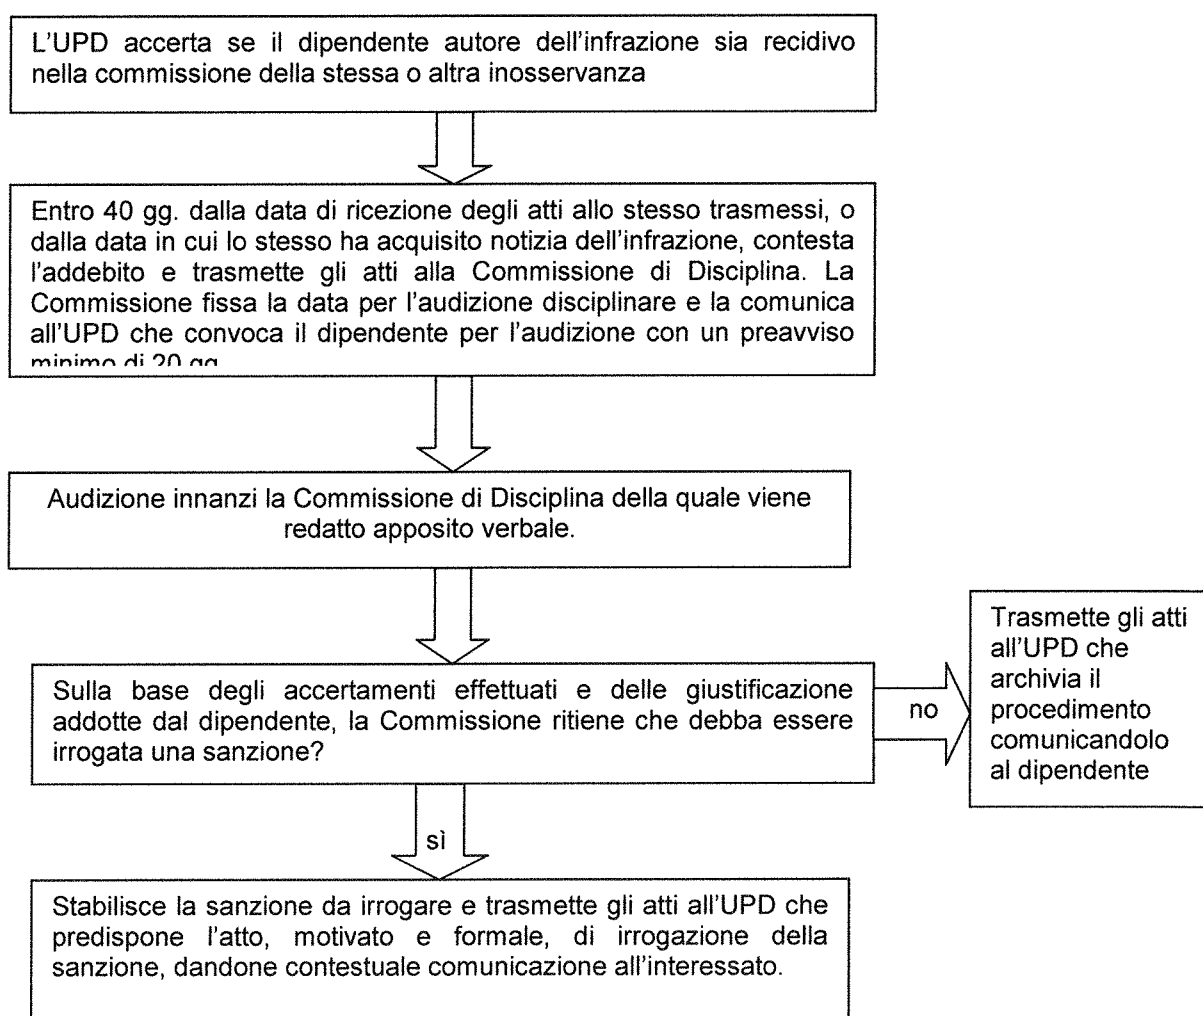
L'UPD accerta se il dipendente autore dell'infrazione sia recidivo nella commissione della stessa o altra inosservanza

Entro 40 gg. dalla data di ricezione degli atti allo stesso trasmessi, o dalla data in cui lo stesso ha acquisito notizia dell'infrazione, contesta l'addebito e trasmette gli atti alla Commissione di Disciplina. La Commissione fissa la data per l'audizione disciplinare e la comunica all'UPD che convoca il dipendente per l'audizione con un preavviso minimo di 20 gg

Audizione innanzi la Commissione di Disciplina della quale viene redatto apposito verbale.

Sulla base degli accertamenti effettuati e delle giustificazione addotte dal dipendente, la Commissione ritiene che debba essere irrogata una sanzione?

no

Trasmette gli atti all'UPD che archivia il procedimento comunicandolo al dipendente

sì

Stabilisce la sanzione da irrogare e trasmette gli atti all'UPD che predispone l'atto, motivato e formale, di irrogazione della sanzione, dandone contestuale comunicazione all'interessato.